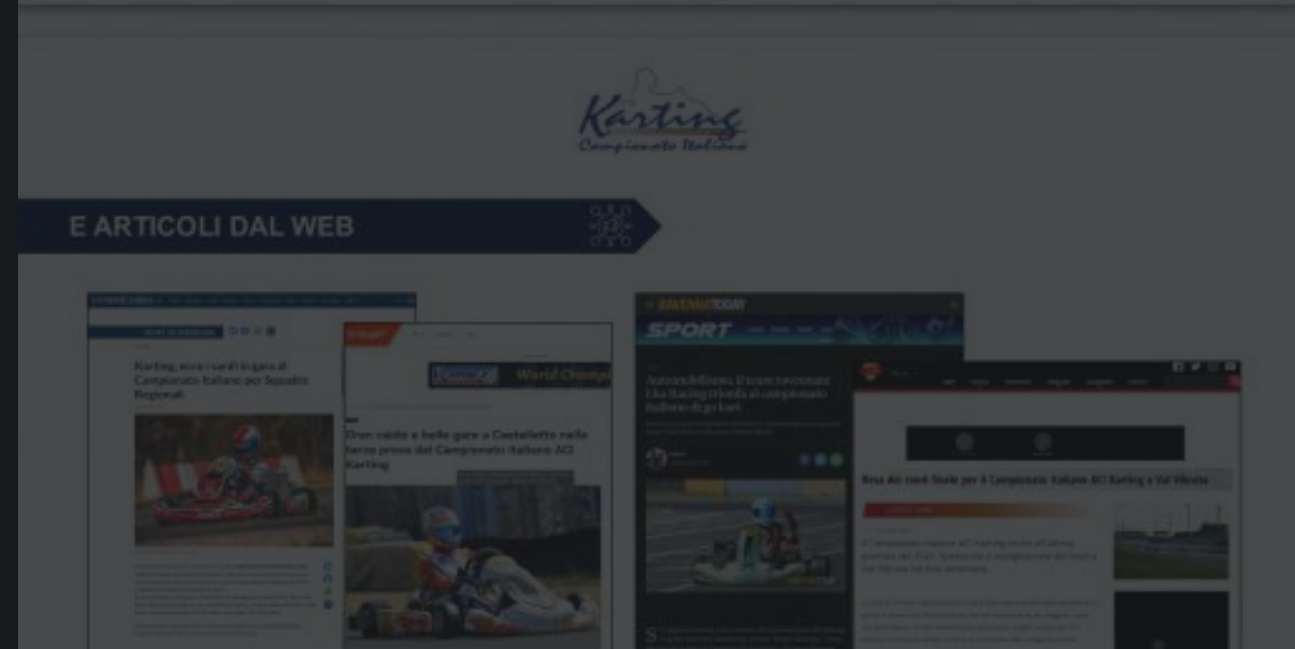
Karting
Campionato Italiano

E ARTICOLI DAL WEB

Karting, ecco i sardi in gara al Campionato Italiano per Squadre Regionali

World Champi

Gran caldo e belle gare a Castelletto nella terza prova del Campionato Italiano ACI Karting

RAVENNATODAY
SPORT

Automobilismo, il team ravennate Lba Racing trionfa al campionato italiano di go kart

Resa dei conti finale per il Campionato Italiano ACI Karting a Val Vibrata